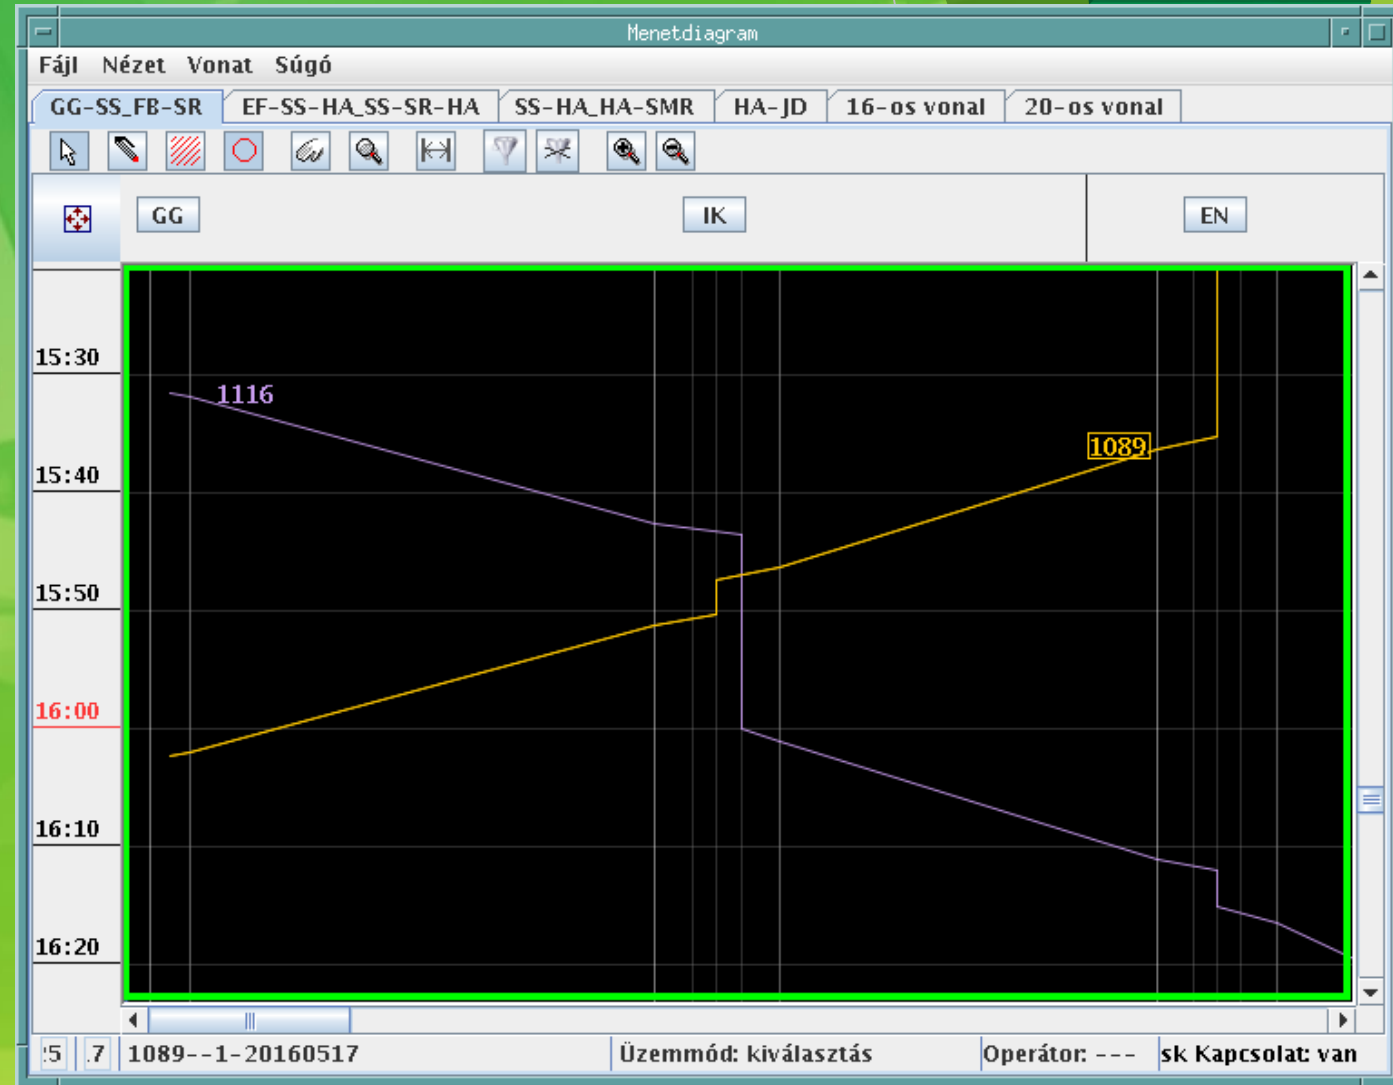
Menetdiagram

Fájl Nézet Vonat Súgó

GG-SS_FB-SR | EF-SS-HA_SS-SR-HA | SS-HA_HA-SMR | HA-JD | 16-os vonal | 20-os vonal

GG IK EN

15:30
15:40
15:50
16:00
16:10
16:20

1116
1089

:5 .7 1089--1-20160517 Üzemmód: kiválasztás Operátor: --- sk Kapcsolat: van